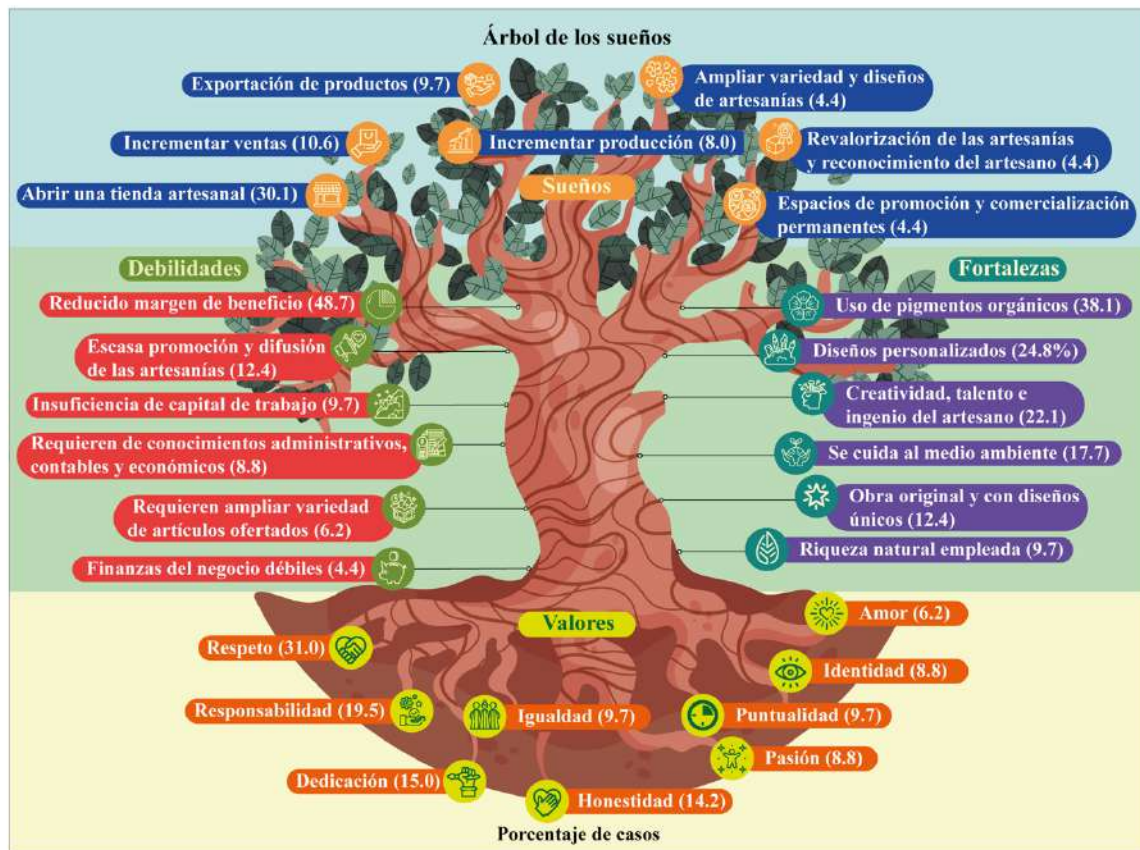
Árbol de los sueños

Exportación de productos (9.7)

Ampliar variedad y diseños de artesanías (4.4)

Incrementar ventas (10.6)

Incrementar producción (8.0)

Revalorización de las artesanías y reconocimiento del artesano (4.4)

Abrir una tienda artesanal (30.1)

Sueños

Espacios de promoción y comercialización permanentes (4.4)

Debilidades

Fortalezas

Reducido margen de beneficio (48.7)

Uso de pigmentos orgánicos (38.1)

Escasa promoción y difusión de las artesanías (12.4)

Diseños personalizados (24.8%)

Insuficiencia de capital de trabajo (9.7)

Creatividad, talento e ingenio del artesano (22.1)

Requieren de conocimientos administrativos, contables y económicos (8.8)

Se cuida al medio ambiente (17.7)

Requieren ampliar variedad de artículos ofertados (6.2)

Obra original y con diseños únicos (12.4)

Riqueza natural empleada (9.7)

Finanzas del negocio débiles (4.4)

Valores

Amor (6.2)

Respeto (31.0)

Identidad (8.8)

Responsabilidad (19.5)

Igualdad (9.7)

Puntualidad (9.7)

Pasión (8.8)

Dedicación (15.0)

Honestidad (14.2)

Porcentaje de casos